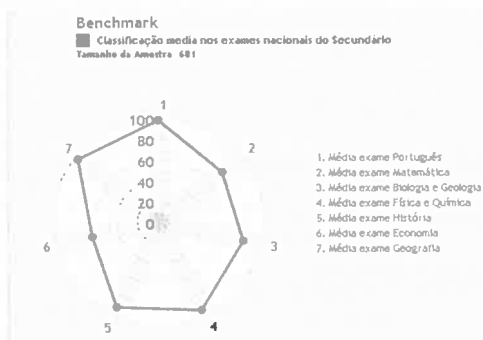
Benchmark

Classificação media nos exames nacionais do Secundário

Tamanho da Amostra 681

1

2

3

4

5

6

7

100

80

60

40

20

0

1. Média exame Português
2. Média exame Matemática
3. Média exame Biologia e Geologia
4. Média exame Física e Química
5. Média exame História
6. Média exame Economia
7. Média exame Geografia